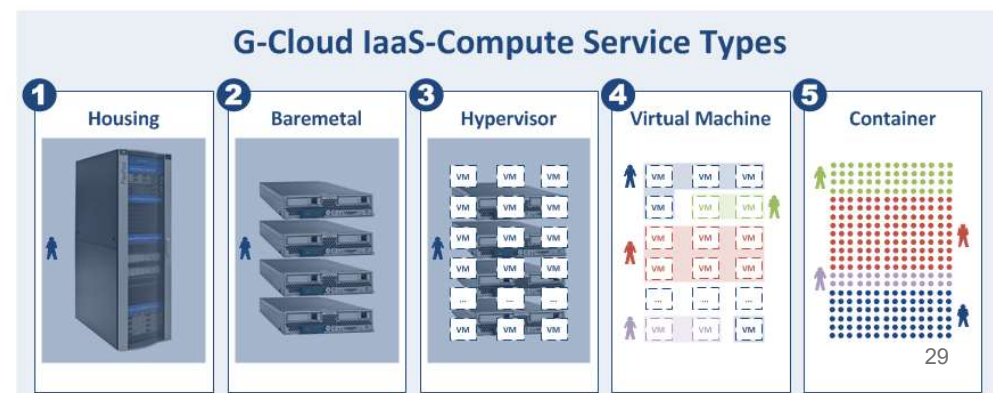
G-Cloud IaaS-Compute Service Types

1 Housing

2 Baremetal

3 Hypervisor

VM VM VM
VM VM VM
VM VM VM
VM VM VM
... ... ...
VM VM VM

4 Virtual Machine

VM VM VM
VM VM VM
VM VM VM
VM VM VM
... ... ...
VM VM VM

5 Container

29